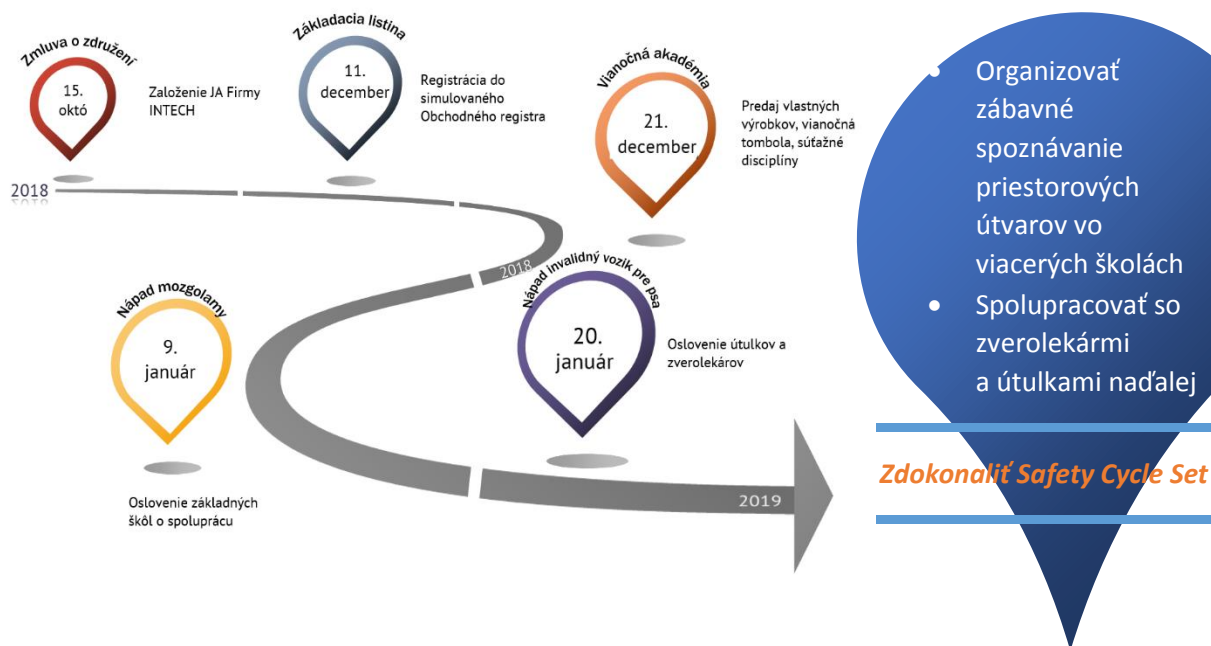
Zmluva o združení

15. októ

Založenie JA Firmy INTECH

Základacia listina

11. december

Registrácia do simulovaného Obchodného registra

Vianočná akadémia

21. december

Predaj vlastných výrobkov, vianočná tombola, súťažné disciplíny

2018

2018

Nápad mozgolamy

9. január

Oslovenie základných škôl o spoluprácu

Nápad invalidný vozík pre psa

20. január

Oslovenie útulkov a zverolekárov

2019

• Organizovať zábavné spoznávanie priestorových útvarov vo viacerých školách

• Spolupracovať so zverolekármi a útulkami naďalej

Zdokonaliť Safety Cycle Set